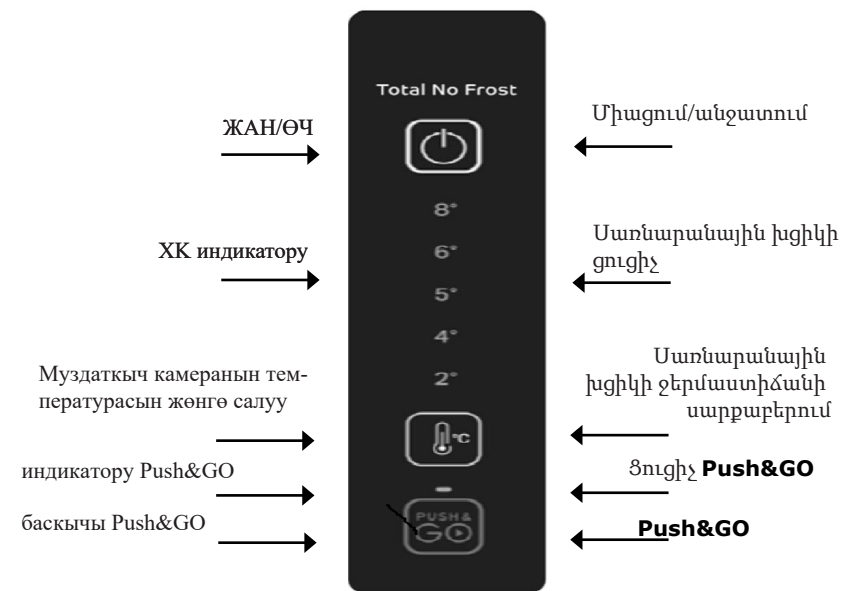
Total No Frost

ЖАН/ӨЧ

Միացում/անջատում

8°

ХК индикатору

Սառնարանային խցիկի ցուցիչ

6°

5°

4°

2°

Муздаткыч камеранын температурасын жөнгө салуу

Սառնարանային խցիկի ջերմաստիճանի սարքաբերում

°C

индикатору Push&GO

Ցուցիչ Push&GO

баскычы Push&GO

PUSH & GO

Push&GO